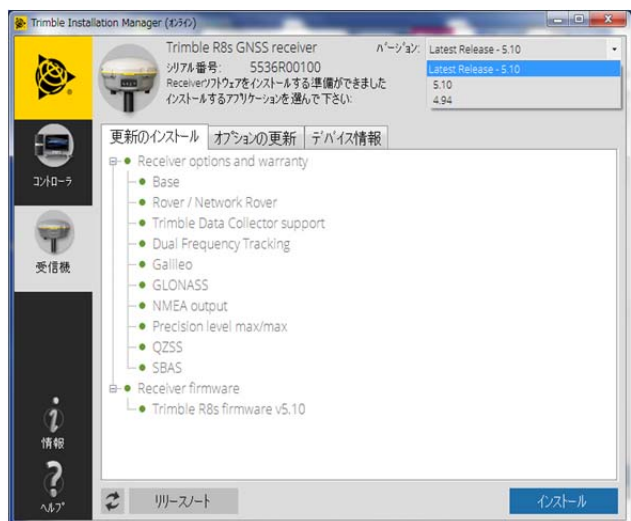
Trimble Installation Manager (ｵﾝﾗｲﾝ)

Trimble R8s GNSS receiver
ｼﾘｱﾙ番号: 5536R00100
Receiverソフトウェアをインストールする準備ができました
インストールするアプリケーションを選んで下さい:

ﾊﾞｰｼﾞｮﾝ: Latest Release - 5.10
Latest Release - 5.10
5.10
4.94

ｺﾝﾄﾛｰﾗ
受信機
情報
ﾍﾙﾌﾟ

更新のインストール | オプションの更新 | デバイス情報

Receiver options and warranty
Base
Rover / Network Rover
Trimble Data Collector support
Dual Frequency Tracking
Galileo
GLONASS
NMEA output
Precision level max/max
QZSS
SBAS
Receiver firmware
Trimble R8s firmware v5.10

リリースノート
インストール